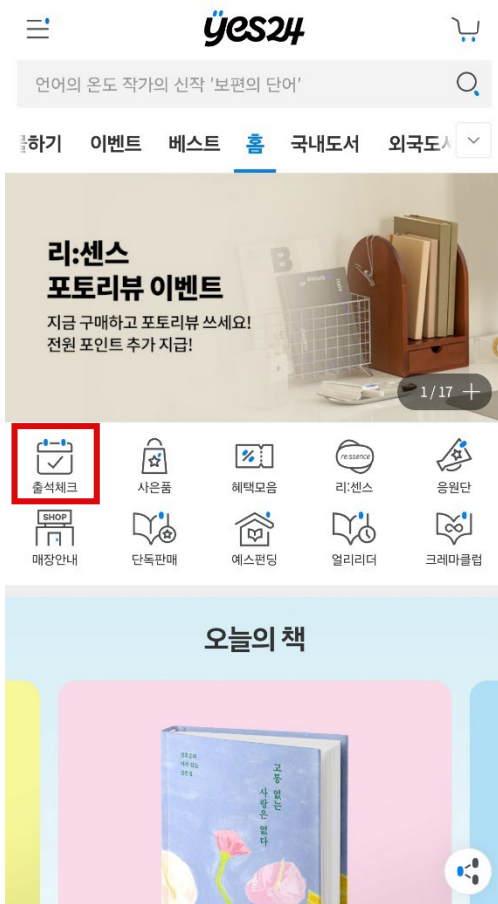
yes24

언어의 온도 작가의 신작 '보편의 단어'

하기 이벤트 베스트 홈 국내도서 외국도서

리:센스
포토리뷰 이벤트
지금 구매하고 포토리뷰 쓰세요!
전원 포인트 추가 지급!

1/17 +

출석체크 사은품 혜택모음 리:센스 응원단

SHOP
매장안내 단독판매 예스펀딩 얼리리더 크레마클럽

오늘의 책

고통 없는 사랑은 없다